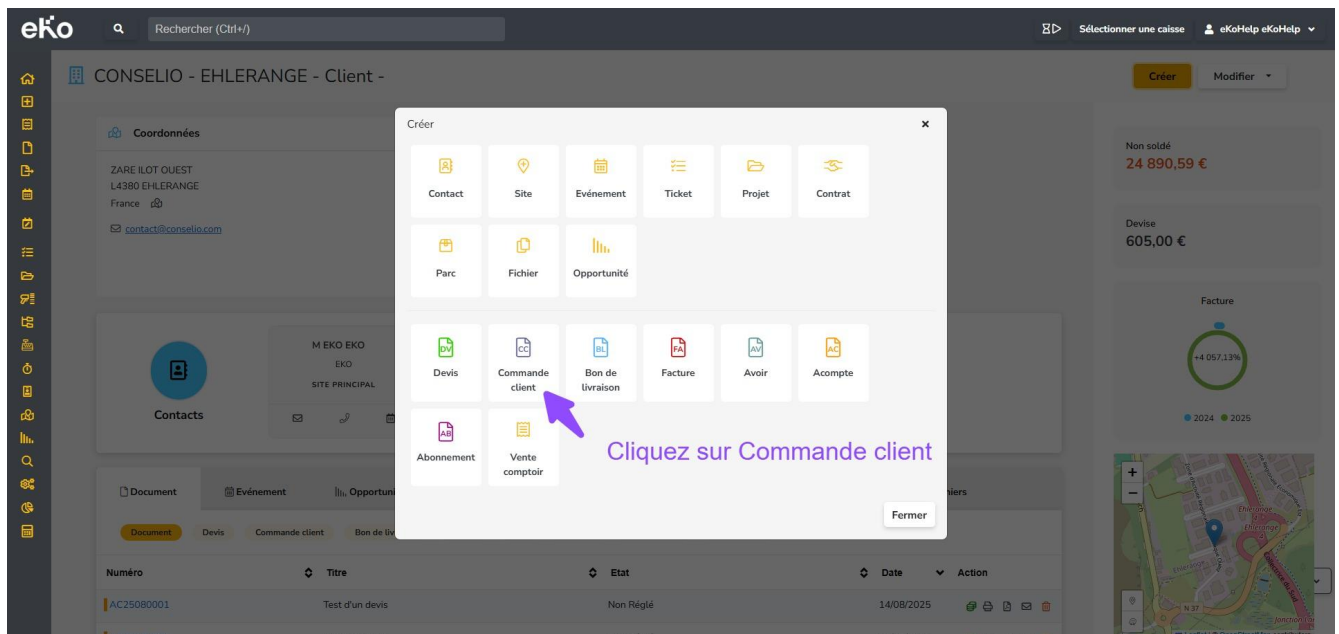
eKo Rechercher (Ctrl+/) Sélectionner une caisse eKoHelp eKoHelp

CONSELIO - EHLERANGE - Client -

Créer Modifier

Coordonnées

ZARE ILOT OUEST
L4380 EHLERANGE
France

contact@conselio.com

Non soldé
24 890,59 €

Devise
605,00 €

Facture

+4 057,13%

2024 2025

M EKO EKO
EKO
SITE PRINCIPAL

Contacts

Document Evénement Opportuni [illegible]iers

Document Devis Commande client Bon de liv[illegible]

| Numéro | Titre | Etat | Date | Action |
|---|---|---|---|---|
| AC25080001 | Test d'un devis | Non Réglé | 14/08/2025 | |

Créer ×

Contact
Site
Evénement
Ticket
Projet
Contrat
Parc
Fichier
Opportunité

DV Devis
CC Commande client
BL Bon de livraison
FA Facture
AV Avoir
AC Acompte
AB Abonnement
Vente comptoir

Cliquez sur Commande client

Fermer

Ehlerange
Ehlerange
N 37
Jonction